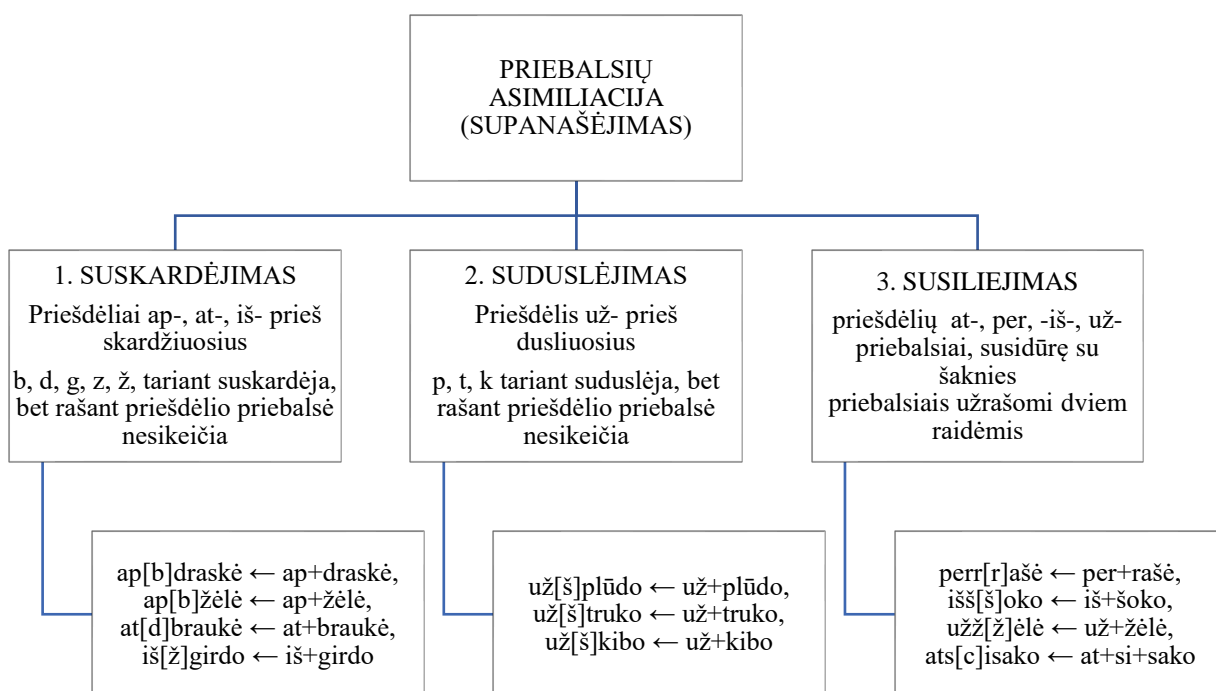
PRIEBALSIŲ ASIMILIACIJA (SUPANAŠĖJIMAS)

1. SUSKARDĖJIMAS

Priešdėliai ap-, at-, iš- prieš skardžiuosius

b, d, g, z, ž, tariant suskardėja, bet rašant priešdėlio priebalsė nesikeičia

ap[b]draskė ← ap+draskė,
ap[b]žėlė ← ap+žėlė,
at[d]braukė ← at+braukė,
iš[ž]girdo ← iš+girdo

2. SUDUSLĖJIMAS

Priešdėlis už- prieš dusliuosius

p, t, k tariant suduslėja, bet rašant priešdėlio priebalsė nesikeičia

už[š]plūdo ← už+plūdo,
už[š]truko ← už+truko,
už[š]kibo ← už+kibo

3. SUSILIEJIMAS

priešdėlių at-, per, -iš-, už- priebalsiai, susidūrę su šaknies priebalsiais užrašomi dviem raidėmis

perr[r]ašė ← per+rašė,
išš[š]oko ← iš+šoko,
užž[ž]ėlė ← už+žėlė,
ats[c]isako ← at+si+sako